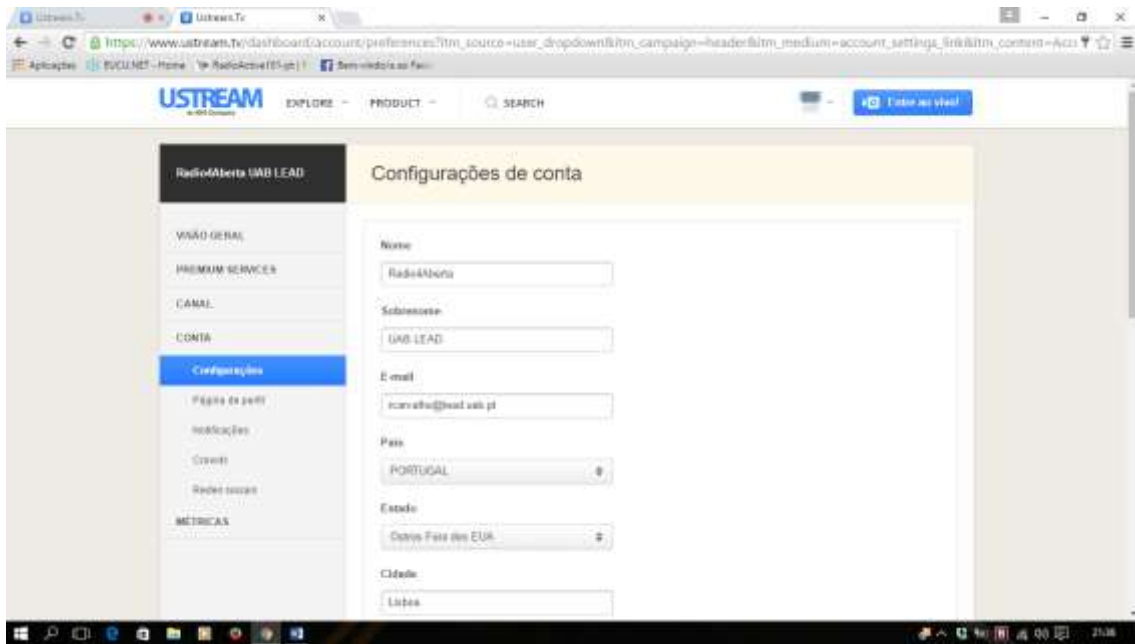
Ustream.Tv
Ustream.Tv

https://www.ustream.tv/dashboard/account/preferences?itm_source=user_dropdown&itm_campaign=header&itm_medium=account_settings_link&itm_content=Acc

Aplicações | EUCLINET - Home | RadioActive101.pt | Bem-vindo/a ao Fac

USTREAM
EXPLORE
PRODUCT
SEARCH
Entrar ao vivo!

RadioAberta UAB LEAD

Configurações de conta

VISÃO GERAL
PREMIUM SERVICES
CANAL
CONTA
Configurações
Página de perfil
Notificações
Crowds
Redes sociais
MÉTRICAS

Nome
RadioAberta

Sobrenome
UAB LEAD

E-mail
rcarvalho@lead.uab.pt

País
PORTUGAL

Estado
Outros Fora dos EUA

Cidade
Lisboa

21:36